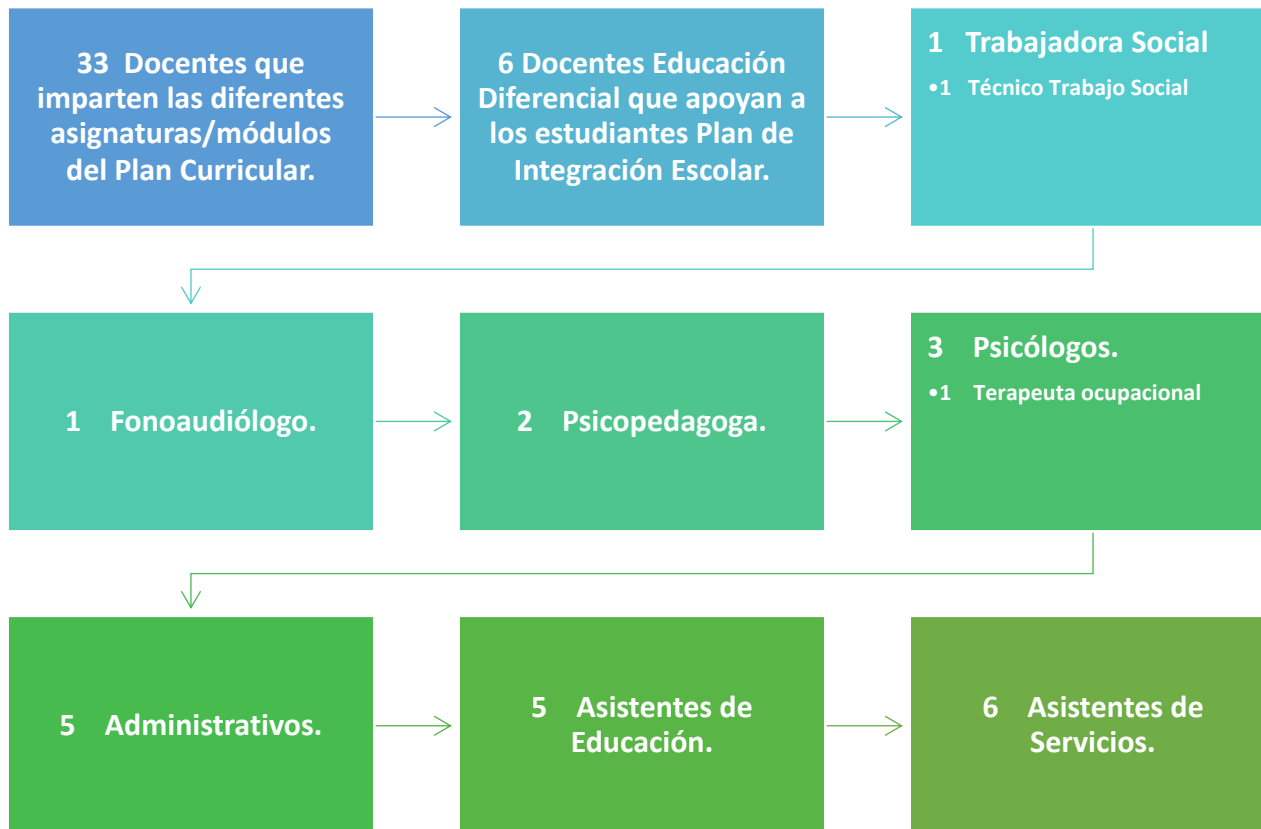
33 Docentes que imparten las diferentes asignaturas/módulos del Plan Curricular.

6 Docentes Educación Diferencial que apoyan a los estudiantes Plan de Integración Escolar.

1 Trabajadora Social

•1 Técnico Trabajo Social

1 Fonoaudiólogo.

2 Psicopedagoga.

3 Psicólogos.

•1 Terapeuta ocupacional

5 Administrativos.

5 Asistentes de Educación.

6 Asistentes de Servicios.